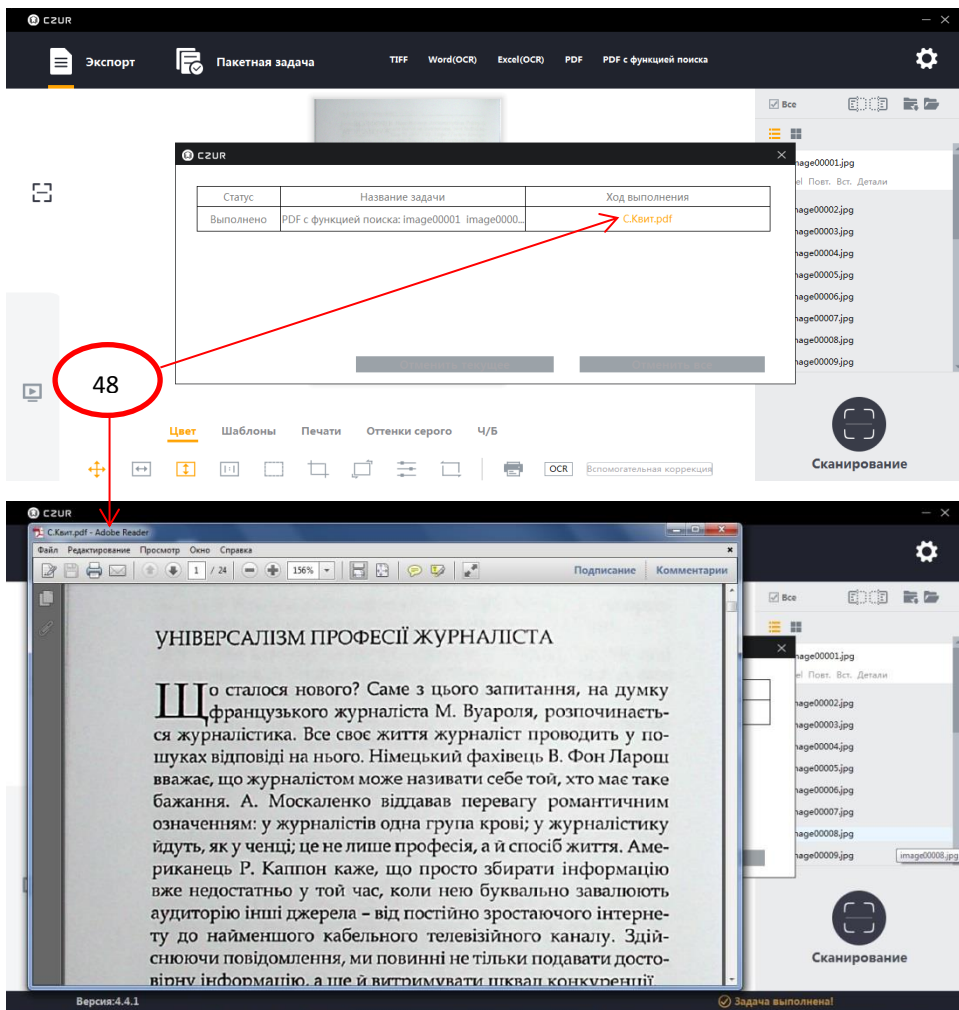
CZUR

Экспорт Пакетная задача TIFF Word(OCR) Excel(OCR) PDF PDF с функцией поиска

Все

CZUR

| Статус | Название задачи | Ход выполнения |
|---|---|---|
| Выполнено | PDF с функцией поиска: image00001 image0000... | С.Квит.pdf |

mage00001.jpg
el Повт. Вст. Детали
mage00002.jpg
mage00003.jpg
mage00004.jpg
mage00005.jpg
mage00006.jpg
mage00007.jpg
mage00008.jpg
mage00009.jpg

48

Цвет Шаблоны Печати Оттенки серого Ч/Б

OCR Вспомогательная коррекция

Сканирование

CZUR

С.Квит.pdf - Adobe Reader

Файл Редактирование Просмотр Окно Справка

1 / 24 156% Подписание Комментарии

Все

УНІВЕРСАЛІЗМ ПРОФЕСІЇ ЖУРНАЛІСТА

Що сталося нового? Саме з цього запитання, на думку французького журналіста М. Вуароля, розпочинається журналістика. Все своє життя журналіст проводить у пошуках відповіді на нього. Німецький фахівець В. Фон Ларош вважає, що журналістом може називати себе той, хто має таке бажання. А. Москаленко віддавав перевагу романтичним означенням: у журналістів одна група крові; у журналістику йдуть, як у ченці; це не лише професія, а й спосіб життя. Американець Р. Каппон каже, що просто збирати інформацію вже недостатньо у той час, коли нею буквально завалюють аудиторію інші джерела – від постійно зростаючого інтернету до найменшого кабельного телевізійного каналу. Здійснюючи повідомлення, ми повинні не тільки подавати достовірну інформацію, а ще й витримувати шквал конкуренції.

mage00001.jpg
el Повт. Вст. Детали
mage00002.jpg
mage00003.jpg
mage00004.jpg
mage00005.jpg
mage00006.jpg
mage00007.jpg
mage00008.jpg
mage00009.jpg
image00008.jpg

Сканирование

Версия:4.4.1

Задача выполнена!